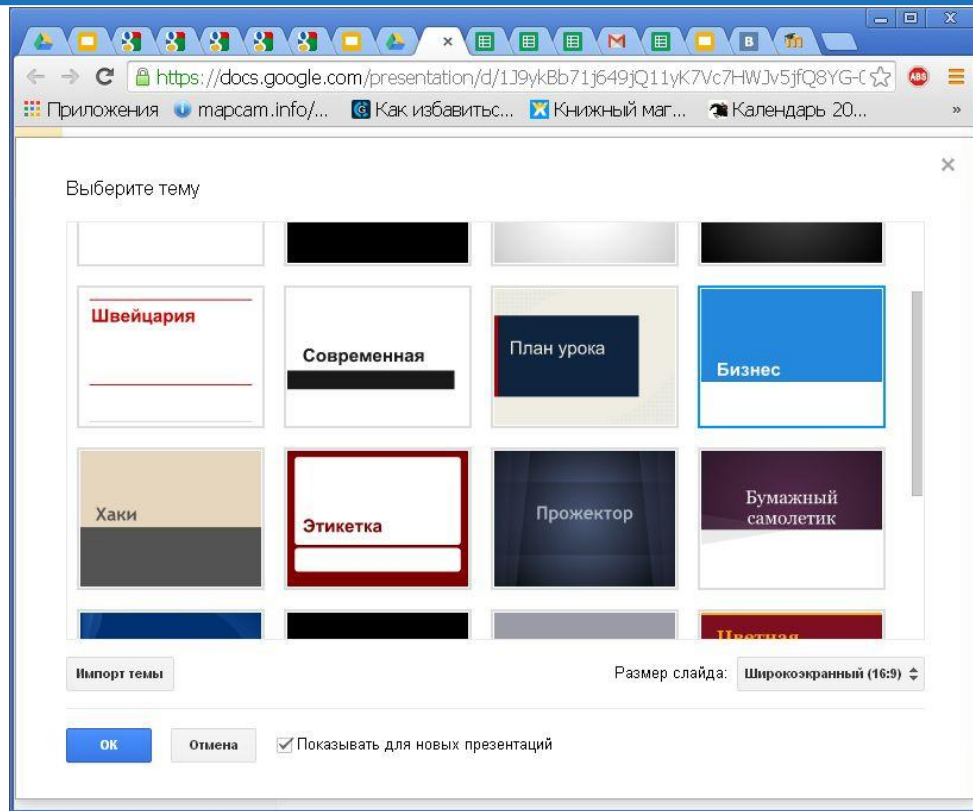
https://docs.google.com/presentation/d/1J9ykBb71j649jQ11yK7Vc7HWJv5jfQ8YG-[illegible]

Приложения mapcam.info/... Как избавитьс... Книжный маг... Календарь 20... »

Выберите тему

Швейцария

Современная

План урока

Бизнес

Хаки

Этикетка

Прожектор

Бумажный самолетик

Цветная

Импорт темы

Размер слайда: Широкоэкранный (16:9)

ОК

Отмена

Показывать для новых презентаций